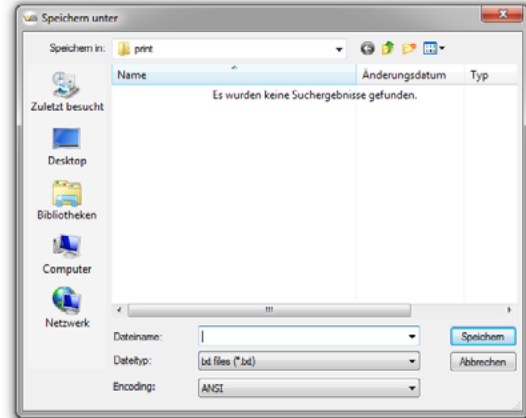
Speichern unter

Speichern in: print

Name
Änderungsdatum
Typ

Es wurden keine Suchergebnisse gefunden.

Zuletzt besucht
Desktop
Bibliotheken
Computer
Netzwerk

Dateiname:
Dateityp: txt files (*.txt)
Encoding: ANSI

Speichern
Abbrechen